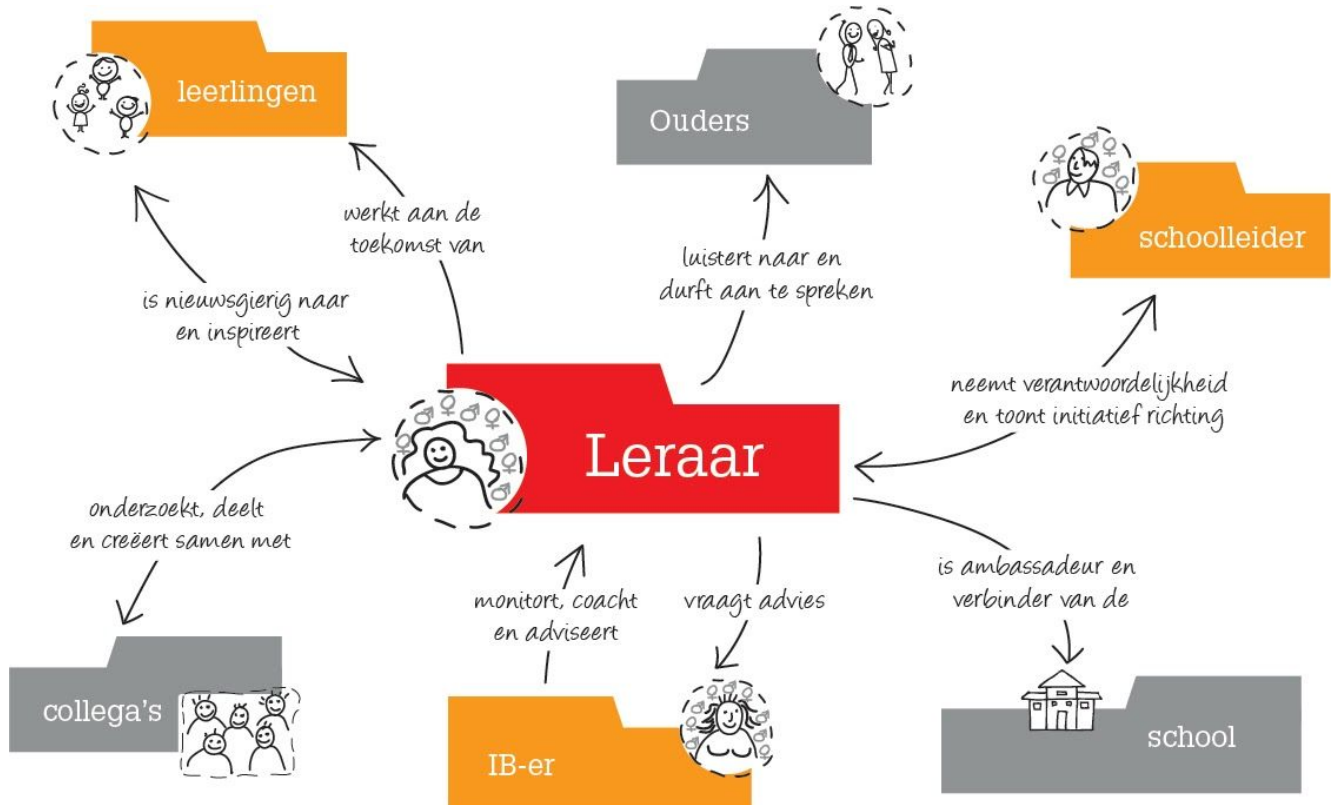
leerlingen

Ouders

schoolleider

werkt aan de toekomst van

luistert naar en durft aan te spreken

is nieuwsgierig naar en inspireert

neemt verantwoordelijkheid en toont initiatief richting

Leraar

onderzoekt, deelt en creëert samen met

is ambassadeur en verbinder van de

monitort, coacht en adviseert

vraagt advies

collega's

IB-er

school